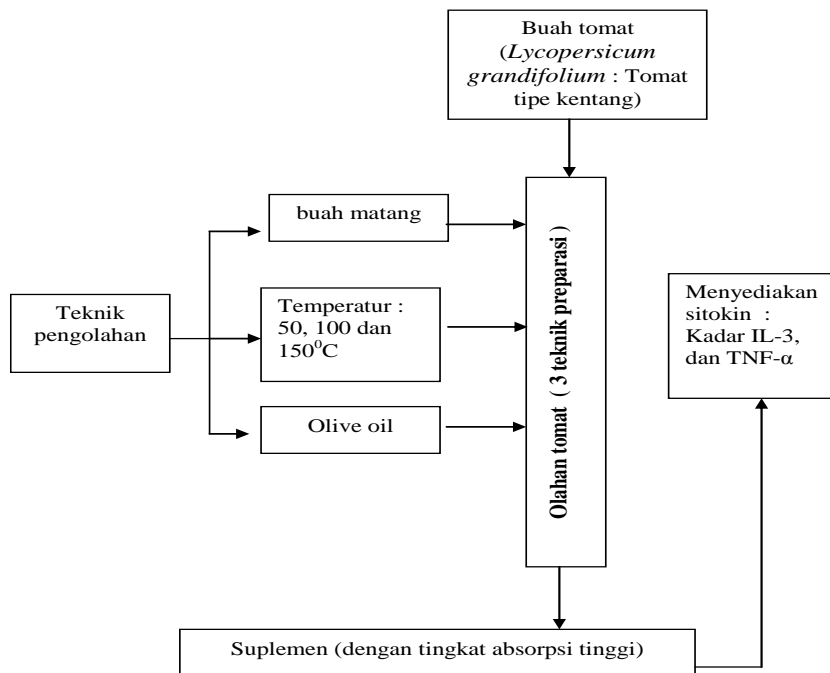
Buah tomat (*Lycopersicum grandifolium* : Tomat tipe kentang)

Teknik pengolahan

buah matang

Temperatur : 50, 100 dan $150^0$C

Olive oil

Olahan tomat ( 3 teknik preparasi )

Menyediakan sitokin : Kadar IL-3, dan TNF-α

Suplemen (dengan tingkat absorpsi tinggi)